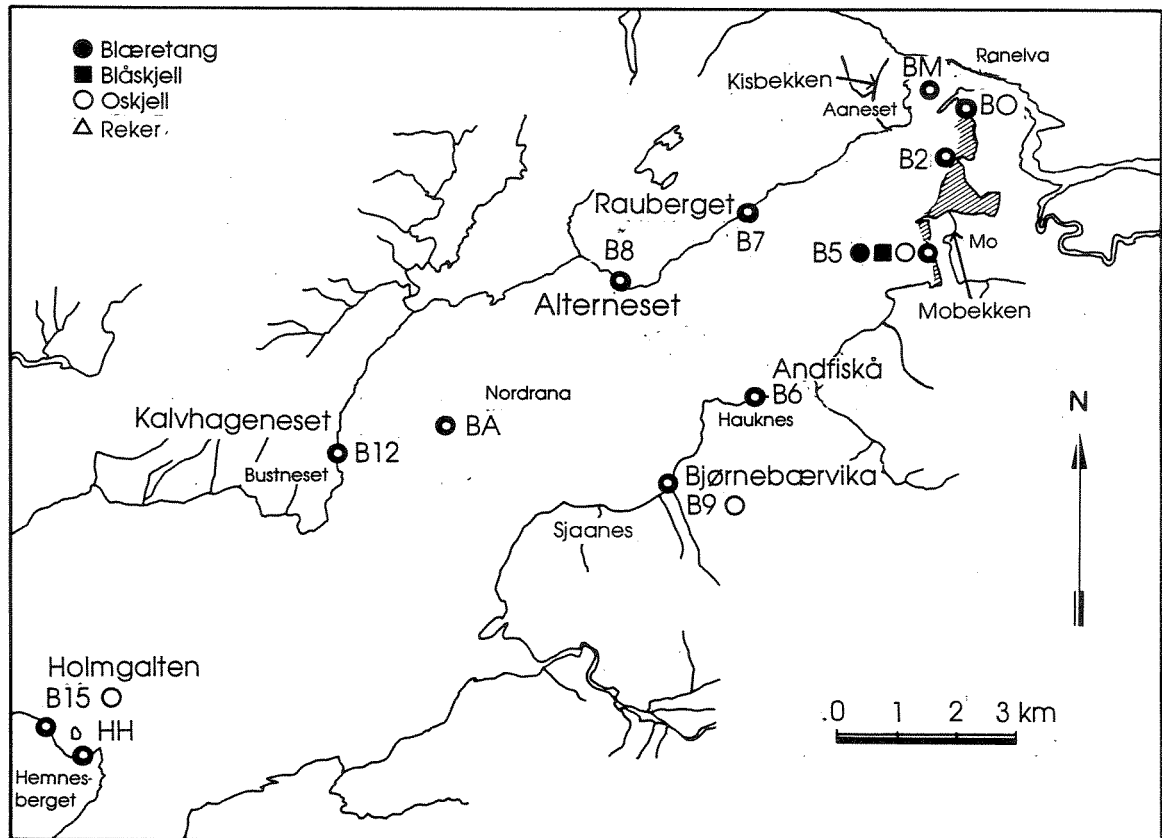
● Blæretang
■ Blåskjell
○ Oskjell
△ Reker

Ranelva
Kisbekken
BM
Aaneset
BO
B2
Rauberget
B7
B8
B5 ● ■ ○
Mo
Alterneset
Mobekken
Andfiskå
B6
Nordrana
Hauknes
N
Kalvhageneset
BA
B12
Bustneset
Bjørnebærvika
B9 ○
Sjaanes
Holmgalten
B15 ○
HH
Hemnesberget
0 1 2 3 km